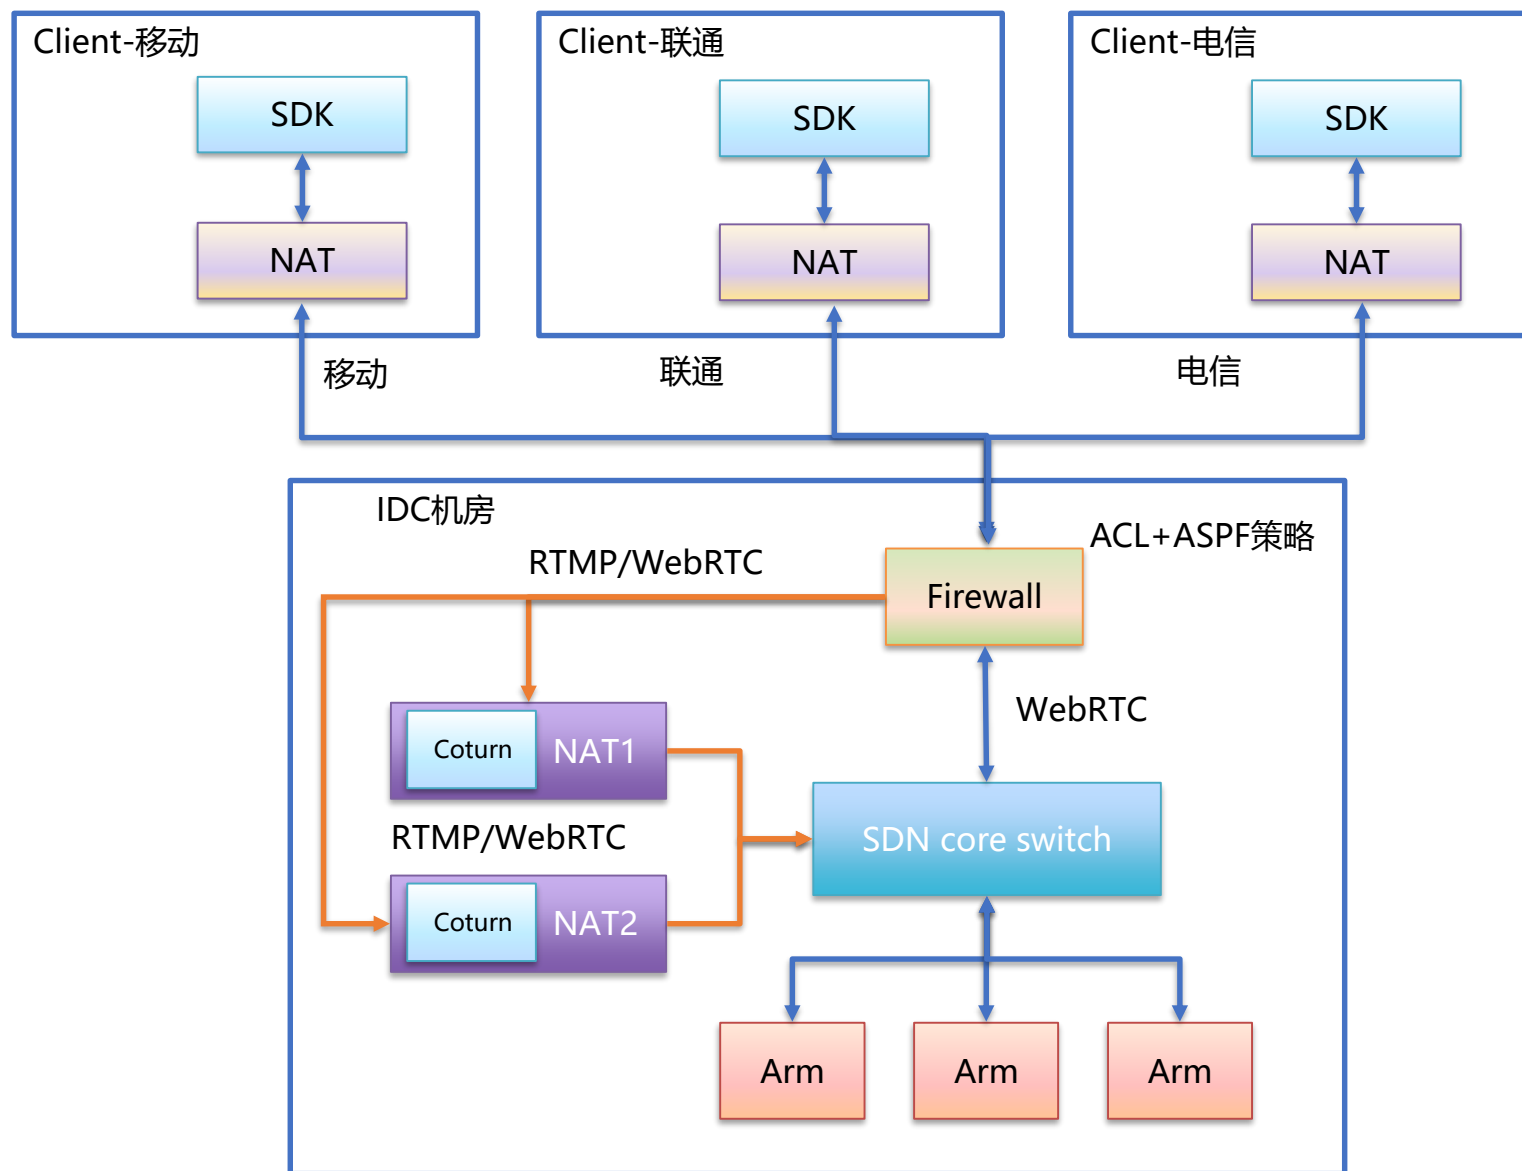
Client-移动

SDK

NAT

Client-联通

SDK

NAT

Client-电信

SDK

NAT

移动

联通

电信

IDC机房

ACL+ASPF策略

RTMP/WebRTC

Firewall

WebRTC

Coturn

NAT1

RTMP/WebRTC

SDN core switch

Coturn

NAT2

Arm

Arm

Arm